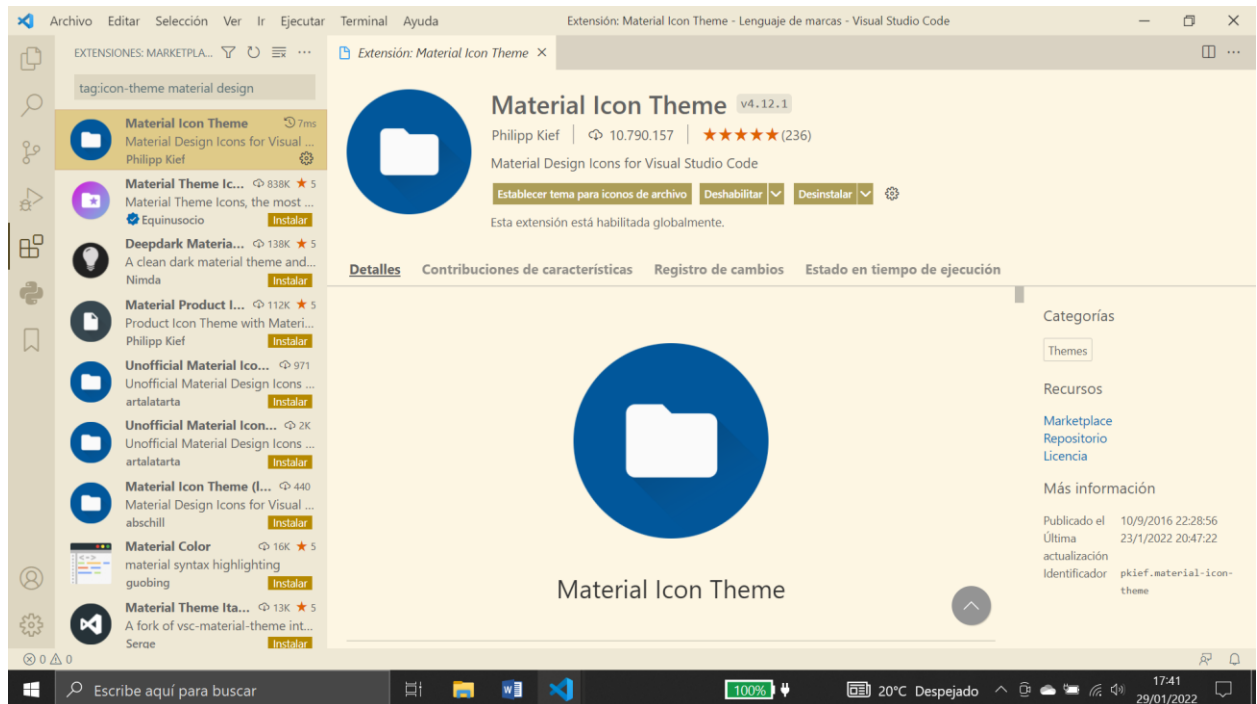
Archivo Editar Selección Ver Ir Ejecutar Terminal Ayuda Extensión: Material Icon Theme - Lenguaje de marcas - Visual Studio Code

EXTENSIONES: MARKETPLA... 

tag:icon-theme material design

Material Icon Theme 7ms
Material Design Icons for Visual ...
Philipp Kief

Material Theme Ic... 838K ★ 5
Material Theme Icons, the most ...
Equinusocio Instalar

Deepdark Materia... 138K ★ 5
A clean dark material theme and...
Nimda Instalar

Material Product I... 112K ★ 5
Product Icon Theme with Materi...
Philipp Kief Instalar

Unofficial Material Ico... 971
Unofficial Material Design Icons ...
artalatarta Instalar

Unofficial Material Icon... 2K
Unofficial Material Design Icons ...
artalatarta Instalar

Material Icon Theme (I... 440
Material Design Icons for Visual ...
abschill Instalar

Material Color 16K ★ 5
material syntax highlighting
guobing Instalar

Material Theme Ita... 13K ★ 5
A fork of vsc-material-theme int...
Serge Instalar

Extensión: Material Icon Theme ×

Material Icon Theme v4.12.1
Philipp Kief | 10.790.157 | ★★★★★ (236)
Material Design Icons for Visual Studio Code
Establecer tema para iconos de archivo Deshabilitar Desinstalar
Esta extensión está habilitada globalmente.

Detalles Contribuciones de características Registro de cambios Estado en tiempo de ejecución

Material Icon Theme

Categorías
Themes

Recursos
Marketplace
Repositorio
Licencia

Más información
Publicado el 10/9/2016 22:28:56
Última actualización 23/1/2022 20:47:22
Identificador pkief.material-icon-theme

⊗ 0 ⚠ 0

Escribe aquí para buscar 100% 20°C Despejado 17:41 29/01/2022